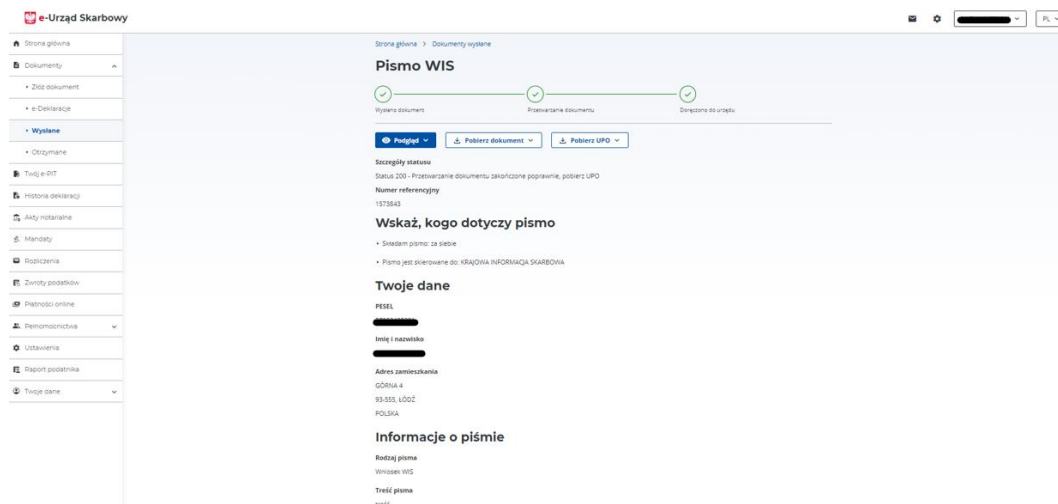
e-Urząd Skarbowy

PL

Strona główna
Dokumenty
• Złóż dokument
• e-Deklaracje
• Wysłane
• Otrzymane
Twój e-PIT
Historia deklaracji
Akty notarialne
Mandaty
Rozliczenia
Zwroty podatków
Płatności online
Pełnomocnictwa
Ustawienia
Raport podatnika
Twoje dane

Strona główna > Dokumenty wysłane

Pismo WIS

Wysłano dokument
Przetwarzanie dokumentu
Doręczono do urzędu

Podgląd
Pobierz dokument
Pobierz UPO

Szczegóły statusu
Status 200 - Przetwarzanie dokumentu zakończone poprawnie, pobierz UPO
Numer referencyjny
1573843

Wskaż, kogo dotyczy pismo

• Składam pismo: za siebie
• Pismo jest skierowane do: KRAJOWA INFORMACJA SKARBOWA

Twoje dane

PESEL
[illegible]
Imię i nazwisko
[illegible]
Adres zamieszkania
GÓRNA 4
93-555, ŁÓDŹ
POLSKA

Informacje o piśmie

Rodzaj pisma
Wniosek WIS
Treść pisma
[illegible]